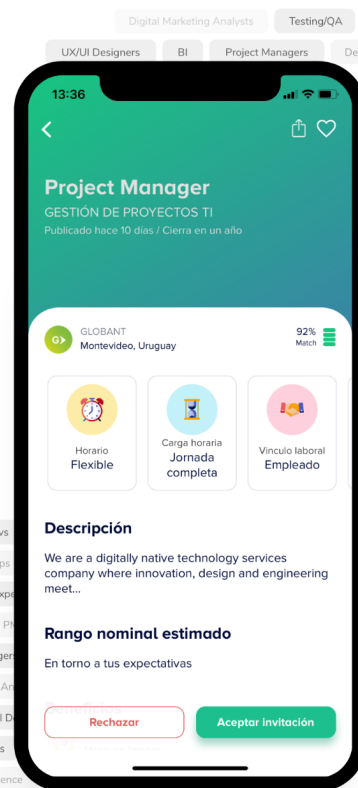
Digital Marketing Analysts
Testing/QA
UX/UI Designers
BI
Project Managers
De

13:36

Project Manager
GESTIÓN DE PROYECTOS TI
Publicado hace 10 días / Cierra en un año

GLOBANT
Montevideo, Uruguay
92%
Match

Horario
Flexible

Carga horaria
Jornada completa

Vínculo laboral
Empleado

Descripción
We are a digitally native technology services company where innovation, design and engineering meet...

Rango nominal estimado
En torno a tus expectativas

Rechazar
Aceptar invitación